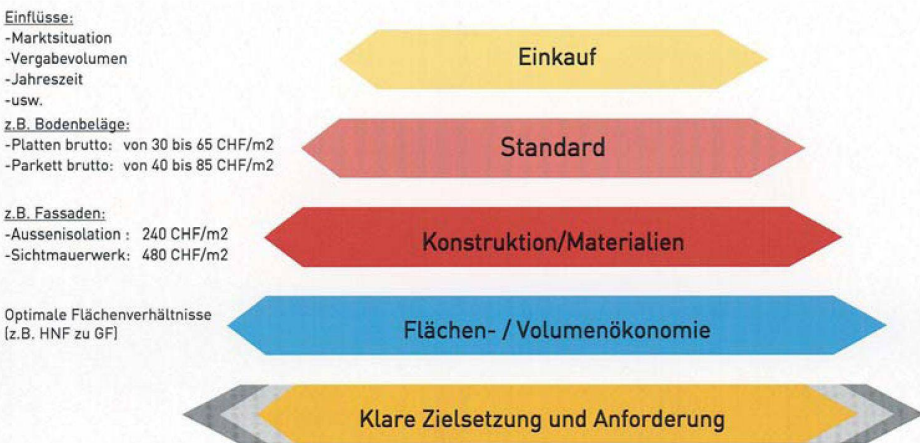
Einflüsse:
-Marktsituation
-Vergabevolumen
-Jahreszeit
-usw.

Einkauf

z.B. Bodenbeläge:
-Platten brutto: von 30 bis 65 CHF/m2
-Parkett brutto: von 40 bis 85 CHF/m2

Standard

z.B. Fassaden:
-Aussenisolation : 240 CHF/m2
-Sichtmauerwerk: 480 CHF/m2

Konstruktion/Materialien

Optimale Flächenverhältnisse (z.B. HNF zu GF)

Flächen- / Volumenökonomie

Klare Zielsetzung und Anforderung